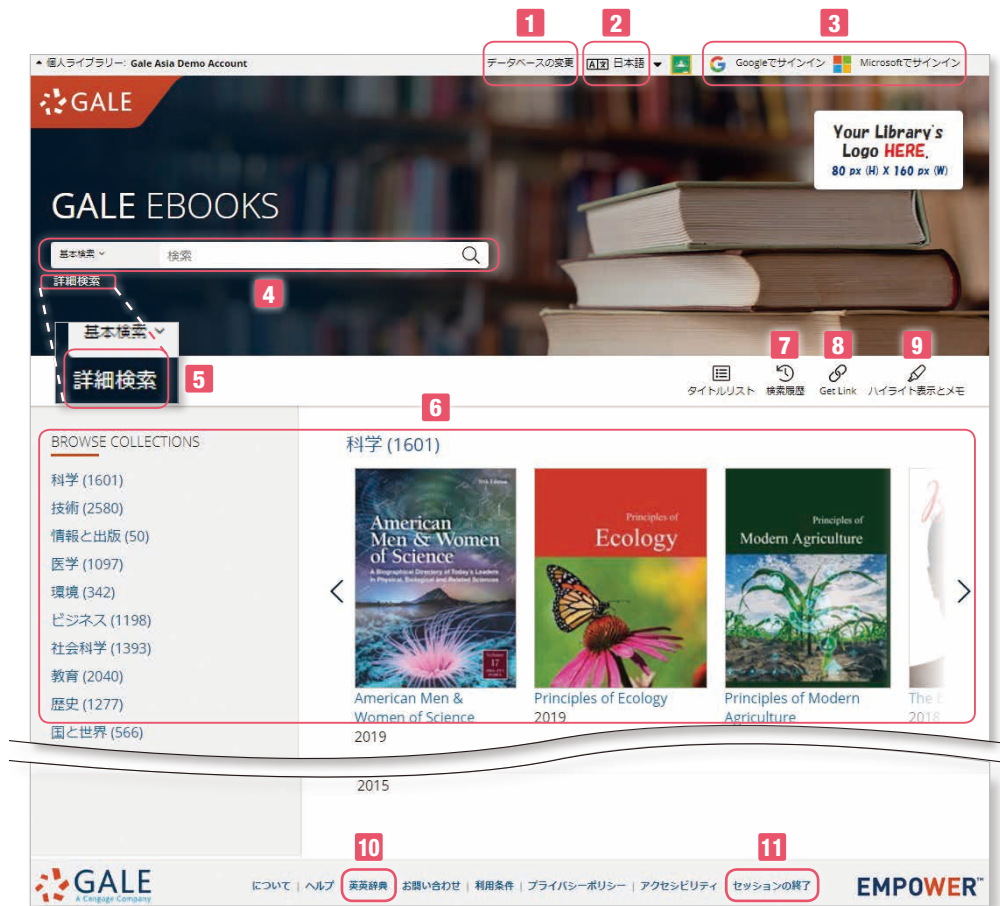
1 2 3

個人ライブラリー: Gale Asia Demo Account

データベースの変更 日本語 Googleでサインイン Microsoftでサインイン

GALE

Your Library's Logo HERE. 80 px (H) X 160 px (W)

GALE EBOOKS

基本検索 検索

詳細検索

4

基本検索

詳細検索

5

7 8 9

タイトルリスト 検索履歴 Get Link ハイライト表示とメモ

6

BROWSE COLLECTIONS

科学 (1601)
技術 (2580)
情報と出版 (50)
医学 (1097)
環境 (342)
ビジネス (1198)
社会科学 (1393)
教育 (2040)
歴史 (1277)
国と世界 (566)

科学 (1601)

American Men & Women of Science
A Biographical Directory of Today's Leaders in Physical, Biological and Related Sciences

Principles of Ecology

Principles of Modern Agriculture

American Men & Women of Science
2019

Principles of Ecology
2019

Principles of Modern Agriculture

The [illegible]
2018

2015

10 11

GALE A Cengage Company

について | ヘルプ | 英英辞典 | お問い合わせ | 利用条件 | プライバシーポリシー | アクセシビリティ | セッションの終了

EMPOWER™